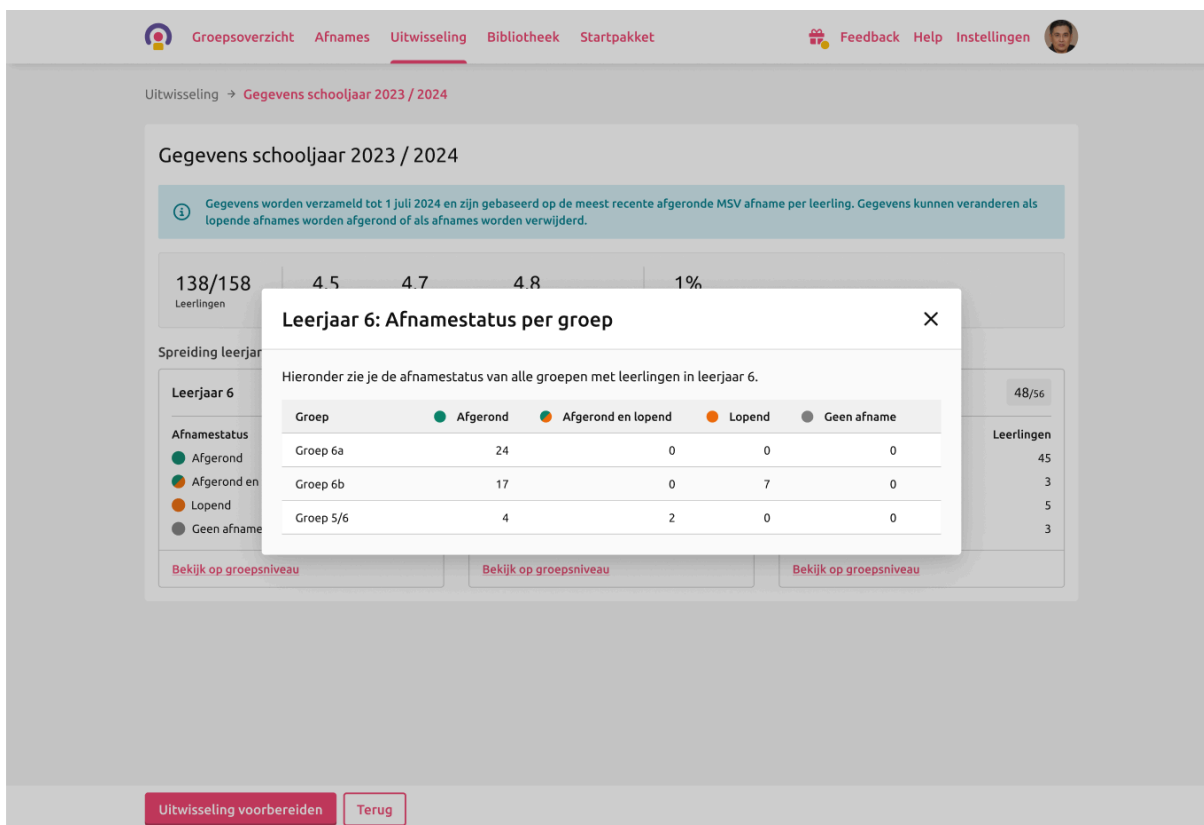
Groepsoverzicht Afnames Uitwisseling Bibliotheek Startpakket

Feedback Help Instellingen

Uitwisseling → Gegevens schooljaar 2023 / 2024

Gegevens schooljaar 2023 / 2024

Gegevens worden verzameld tot 1 juli 2024 en zijn gebaseerd op de meest recente afgeronde MSV afname per leerling. Gegevens kunnen veranderen als lopende afnames worden afgerond of als afnames worden verwijderd.

138/158
Leerlingen

4.5 4.7 4.8 1%

Spreiding leerjar

Leerjaar 6

Afnamestatus
Afgerond
Afgerond en
Lopend
Geen afname

Bekijk op groepsniveau

Bekijk op groepsniveau

48/56

Leerlingen
45
3
5
3

Bekijk op groepsniveau

Leerjaar 6: Afnamestatus per groep

Hieronder zie je de afnamestatus van alle groepen met leerlingen in leerjaar 6.

| Groep | Afgerond | Afgerond en lopend | Lopend | Geen afname |
|---|---|---|---|---|
| Groep 6a | 24 | 0 | 0 | 0 |
| Groep 6b | 17 | 0 | 7 | 0 |
| Groep 5/6 | 4 | 2 | 0 | 0 |

Uitwisseling voorbereiden Terug